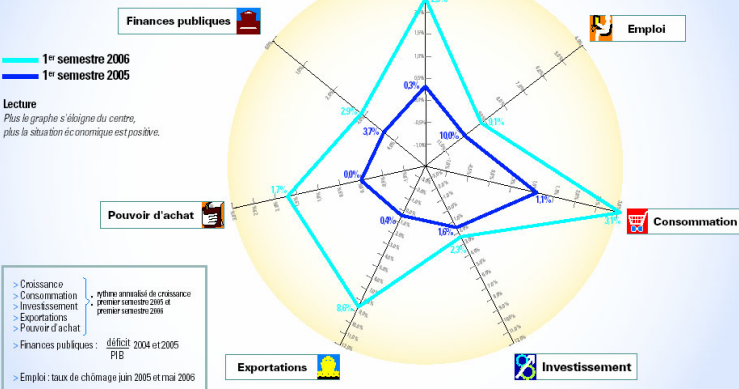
Finances publiques

Emploi

1er semestre 2006
1er semestre 2005

Lecture
Plus le graphe s'éloigne du centre, plus la situation économique est positive.

0,3%
2,9%
3,7%
10,0%
9,1%
1,7%
0,0%
1,1%
3,1%
0,4%
1,6%
2,3%
6,0%

Pouvoir d'achat

Consommation

Exportations

Investissement

> Croissance
> Consommation
> Investissement
> Exportations
> Pouvoir d'achat
: rythme annualisé de croissance premier semestre 2005 et premier semestre 2006

> Finances publiques : $\frac{\text{déficit}}{\text{PIB}}$ 2004 et 2005

> Emploi : taux de chômage juin 2005 et mai 2006